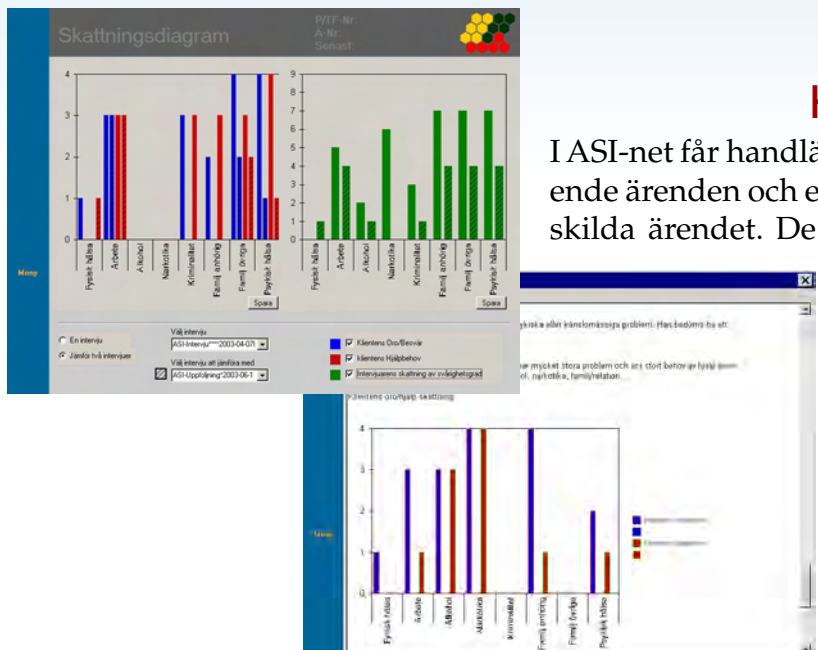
Skattningsdiagram
P/TF-Nr:
A-Nr:
Senast:

Meny

4
3
2
1
0
Fysiskt hälsa
Arbete
Alkohol
Narkotika
Kriminalitet
Familj anhörig
Familj övriga
Psykiskt hälsa

9
8
7
6
5
4
3
2
1
0
Fysiskt hälsa
Arbete
Alkohol
Narkotika
Kriminalitet
Familj anhörig
Familj övriga
Psykiskt hälsa

Spara
Spara

En intervju
Jämför två intervjuer
Välj intervju
ASI-Intervju****2003-04-07
Välj intervju att jämföra med
ASI-Uppföljning*2003-06-1
Klientens Oro/Besvär
Klientens Hjälpbehov
Intervjuarens skattning av svårighetsgrad

H

I ASI-net får handlä
ende ärenden och e
skilda ärendet. De

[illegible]ysiska eller känslomässiga problem. Hur bedöms hu att:
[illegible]e mycket stora problem och är i stort behov av hjälp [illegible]
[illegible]ol, narkotika, familj/relation.
Klientens oro/hjälp skattning

Meny

4
3
2
1
0
Fysiskt hälsa
Arbete
Alkohol
Missbruk
Kriminalitet
Familj anhörig
Familj övriga
Psykiskt hälsa